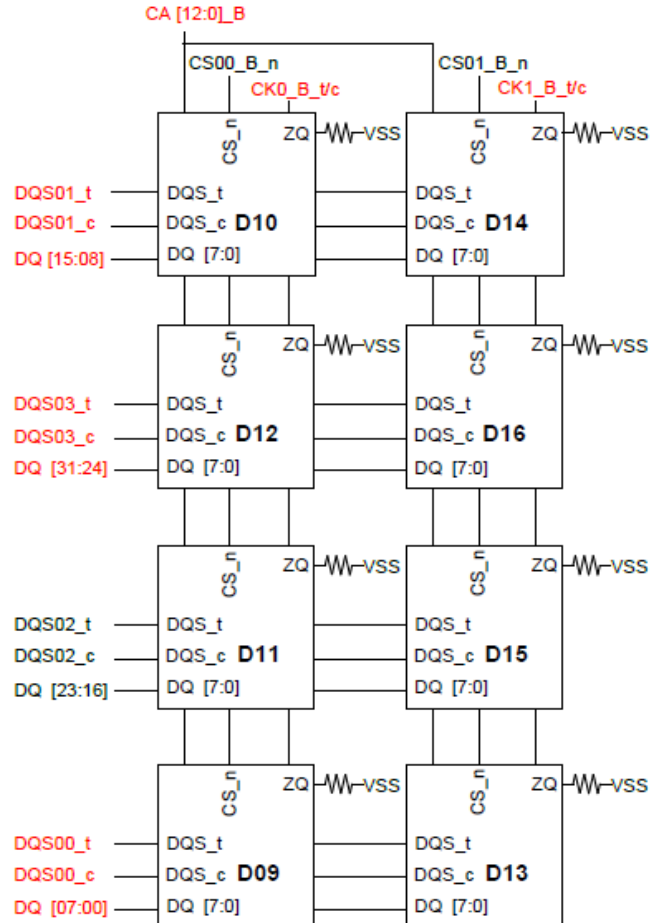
CA [12:0]_B

CS00_B_n
CK0_B_t/c
CS01_B_n
CK1_B_t/c

CS_n
ZQ
VSS
DQS01_t
DQS_t
DQS01_c
DQS_c
D10
DQ [15:08]
DQ [7:0]

CS_n
ZQ
VSS
DQS_t
DQS_c
D14
DQ [7:0]

CS_n
ZQ
VSS
DQS03_t
DQS_t
DQS03_c
DQS_c
D12
DQ [31:24]
DQ [7:0]

CS_n
ZQ
VSS
DQS_t
DQS_c
D16
DQ [7:0]

CS_n
ZQ
VSS
DQS02_t
DQS_t
DQS02_c
DQS_c
D11
DQ [23:16]
DQ [7:0]

CS_n
ZQ
VSS
DQS_t
DQS_c
D15
DQ [7:0]

CS_n
ZQ
VSS
DQS00_t
DQS_t
DQS00_c
DQS_c
D09
DQ [07:00]
DQ [7:0]

CS_n
ZQ
VSS
DQS_t
DQS_c
D13
DQ [7:0]